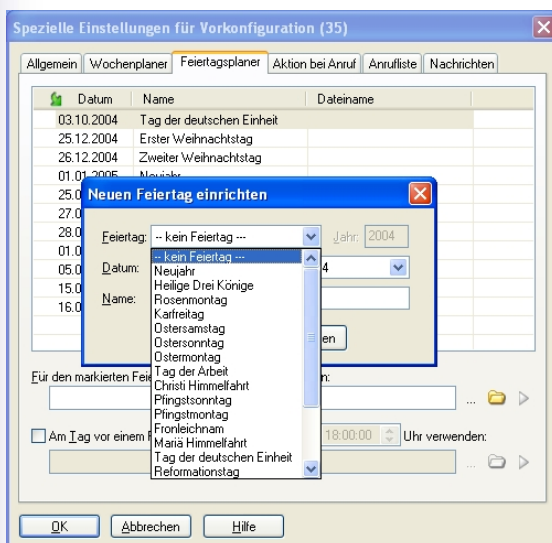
Spezielle Einstellungen für Vorkonfiguration (35)

Allgemein | Wochenplaner | Feiertagsplaner | Aktion bei Anruf | Anrufliste | Nachrichten

| Datum | Name | Dateiname |
|---|---|---|
| 03.10.2004 | Tag der deutschen Einheit | |
| 25.12.2004 | Erster Weihnachtstag | |
| 26.12.2004 | Zweiter Weihnachtstag | |
| 01.01.2005 | Neujahr | |
| 25.0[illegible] | | |
| 27.0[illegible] | | |
| 28.0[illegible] | | |
| 01.0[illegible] | | |
| 05.0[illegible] | | |
| 15.0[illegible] | | |
| 16.0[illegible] | | |

Neuen Feiertag einrichten

Feiertag: -- kein Feiertag --
Jahr: 2004
Datum: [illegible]4
Name:
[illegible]en

-- kein Feiertag --
Neujahr
Heilige Drei Könige
Rosenmontag
Karfreitag
Ostersamstag
Ostersonntag
Ostermontag
Tag der Arbeit
Christi Himmelfahrt
Pfingstsonntag
Pfingstmontag
Fronleichnam
Mariä Himmelfahrt
Tag der deutschen Einheit
Reformationstag

Für den markierten Fei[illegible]m:

Am Tag vor einem F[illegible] 18:00:00 Uhr verwenden:

OK | Abbrechen | Hilfe